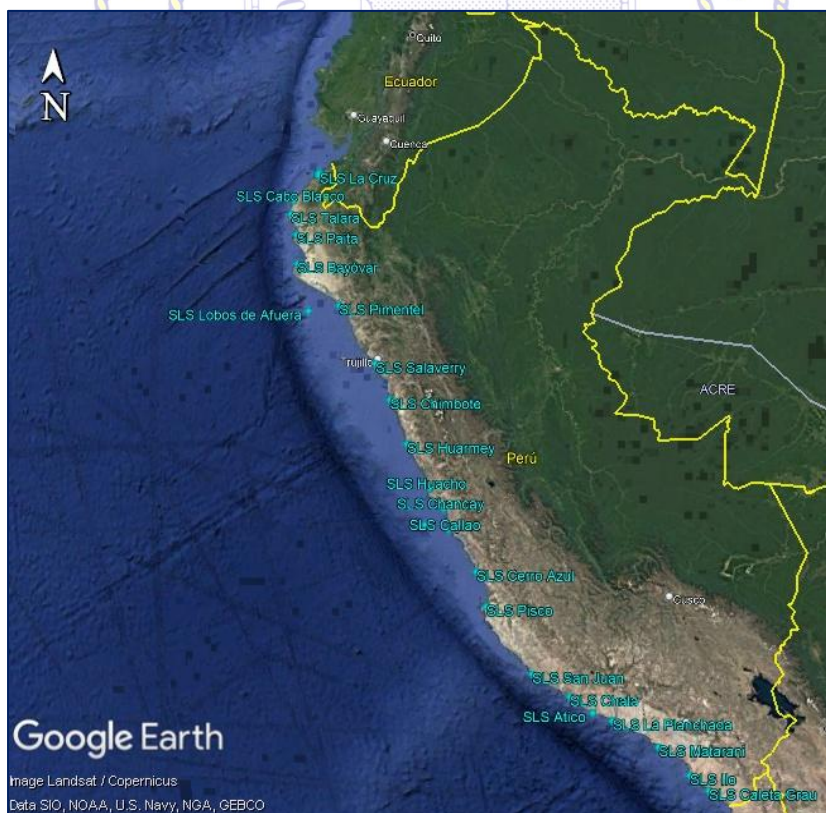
N

Quito

Ecuador

Guayaquil

Cuenca

SLS La Cruz

SLS Cabo Blanco

SLS Talara

SLS Paita

SLS Bayóvar

SLS Lobos de Afuera

SLS Pimentel

Trujillo

SLS Salaverry

SLS Chimbote

ACRE

SLS Huarmey

Perú

SLS Huacho

SLS Chancay

SLS Callao

SLS Cerro Azul

SLS Pisco

Cusco

SLS San Juan

SLS Chala

SLS Atico

SLS La Planchada

SLS Matarani

SLS Ilo

SLS Caleta Grau

Google Earth

Image Landsat / Copernicus

Data SIO, NOAA, U.S. Navy, NGA, GEBCO